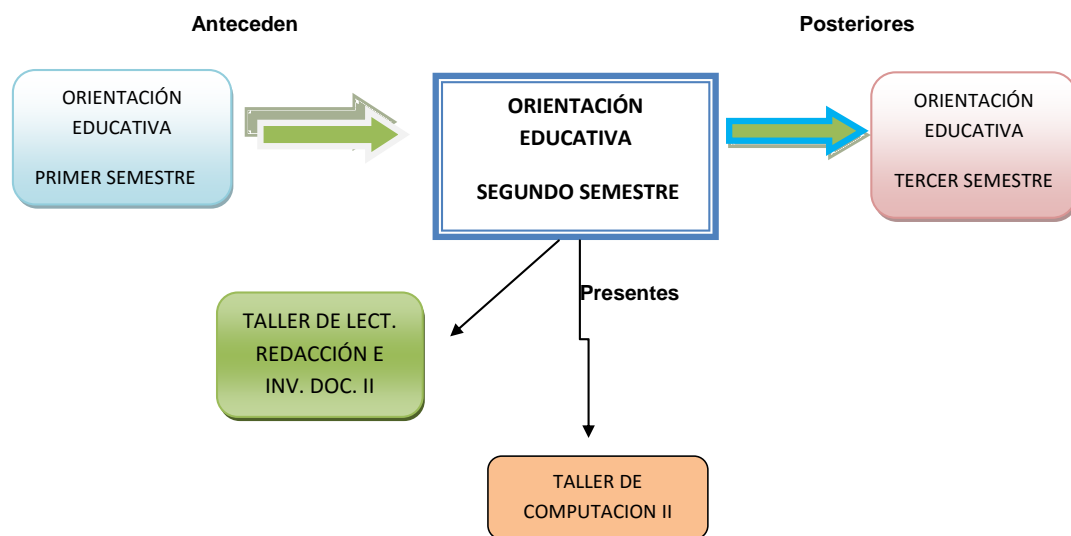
Anteceden

Posteriores

ORIENTACIÓN EDUCATIVA

PRIMER SEMESTRE

ORIENTACIÓN EDUCATIVA

SEGUNDO SEMESTRE

ORIENTACIÓN EDUCATIVA

TERCER SEMESTRE

Presentes

TALLER DE LECT. REDACCIÓN E INV. DOC. II

TALLER DE COMPUTACION II